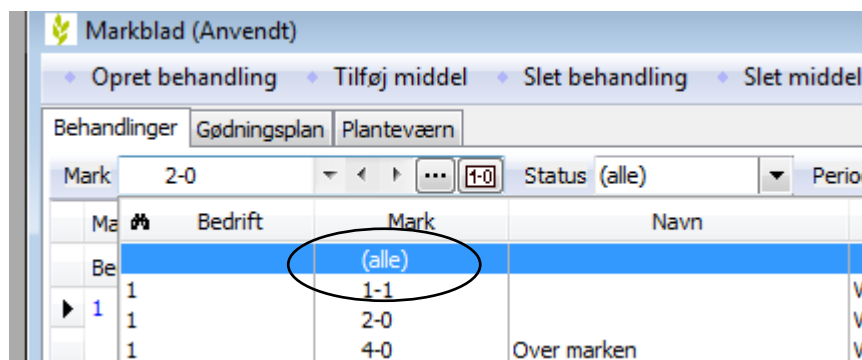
Markblad (Anvendt)

Opret behandling   Tilføj middel   Slet behandling   Slet middel

Behandlinger | Gødningsplan | Planteværn

Mark 2-0 ... 1-0 Status (alle) Perio

Ma
Be
1

| Bedrift | Mark | Navn |
|---|---|---|
| | (alle) | |
| 1 | 1-1 | |
| 1 | 2-0 | |
| 1 | 4-0 | Over marken |